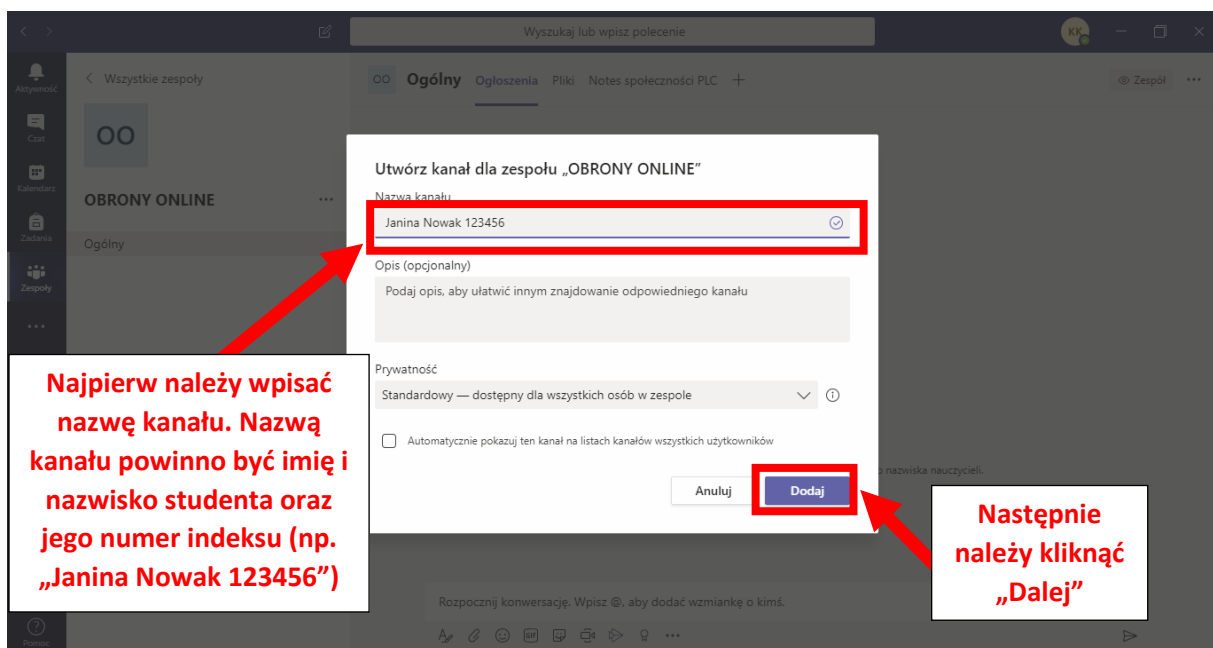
Wyszukaj lub wpisz polecenie

KK

Aktywność

Czat

Kalendarz

Zadania

Zespoły

...

Pomoc

< Wszystkie zespoły

OO

OBRONY ONLINE ...

Ogólny

OO Ogólny Ogłoszenia Pliki Notes społeczności PLC +

Zespół ...

Utwórz kanał dla zespołu „OBRONY ONLINE"

Nazwa kanału

Janina Nowak 123456

Opis (opcjonalny)

Podaj opis, aby ułatwić innym znajdowanie odpowiedniego kanału

Prywatność

Standardowy — dostępny dla wszystkich osób w zespole

Automatycznie pokazuj ten kanał na listach kanałów wszystkich użytkowników

Anuluj

Dodaj

o nazwiska nauczycieli.

Rozpocznij konwersację. Wpisz @, aby dodać wzmiankę o kimś.

Najpierw należy wpisać nazwę kanału. Nazwą kanału powinno być imię i nazwisko studenta oraz jego numer indeksu (np. „Janina Nowak 123456")

Następnie należy kliknąć „Dalej"